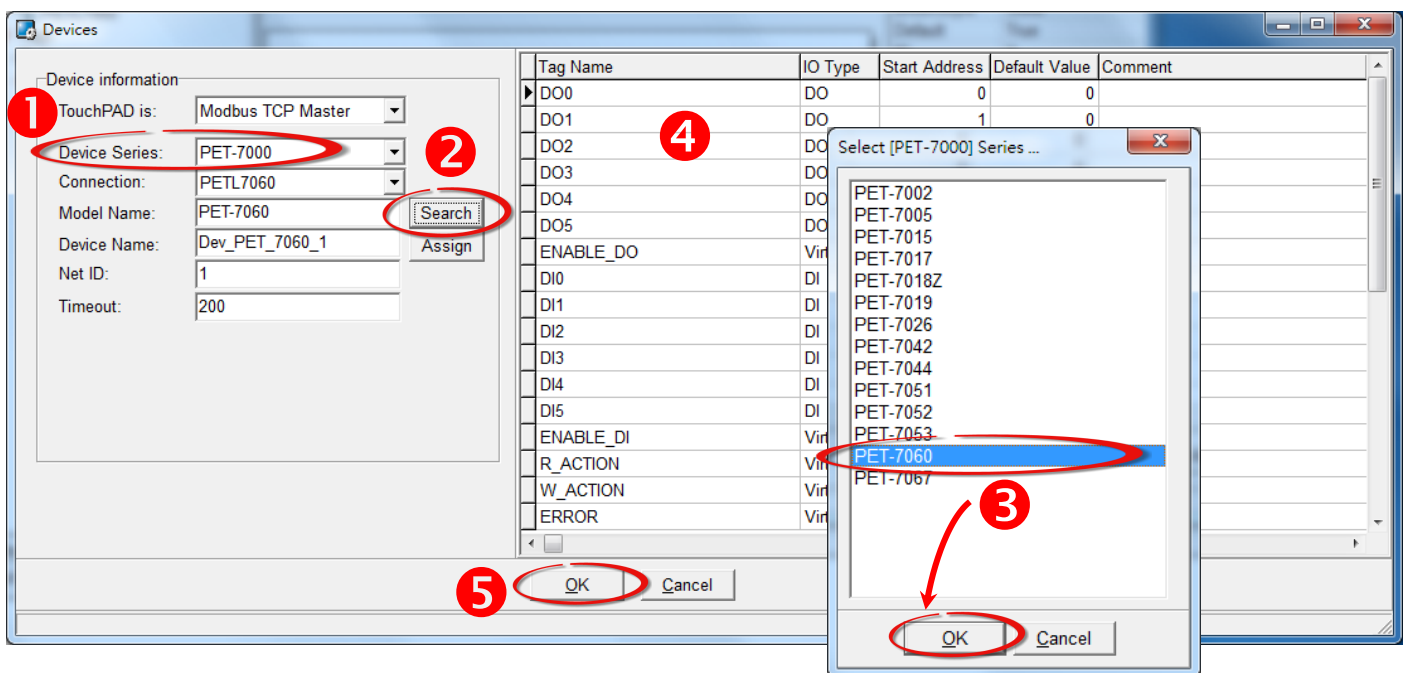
Devices

Device information
1
TouchPAD is: Modbus TCP Master
Device Series: PET-7000
Connection: PETL7060
Model Name: PET-7060
Device Name: Dev_PET_7060_1
Net ID: 1
Timeout: 200
2
Search
Assign

4

| Tag Name | IO Type | Start Address | Default Value | Comment |
|---|---|---|---|---|
| DO0 | DO | 0 | 0 | |
| DO1 | DO | 1 | 0 | |
| DO2 | DO | | | |
| DO3 | DO | | | |
| DO4 | DO | | | |
| DO5 | DO | | | |
| ENABLE_DO | Vir | | | |
| DI0 | DI | | | |
| DI1 | DI | | | |
| DI2 | DI | | | |
| DI3 | DI | | | |
| DI4 | DI | | | |
| DI5 | DI | | | |
| ENABLE_DI | Vir | | | |
| R_ACTION | Vir | | | |
| W_ACTION | Vir | | | |
| ERROR | Vir | | | |

5
OK
Cancel

Select [PET-7000] Series ...
PET-7002
PET-7005
PET-7015
PET-7017
PET-7018Z
PET-7019
PET-7026
PET-7042
PET-7044
PET-7051
PET-7052
PET-7053
PET-7060
PET-7067
3
OK
Cancel